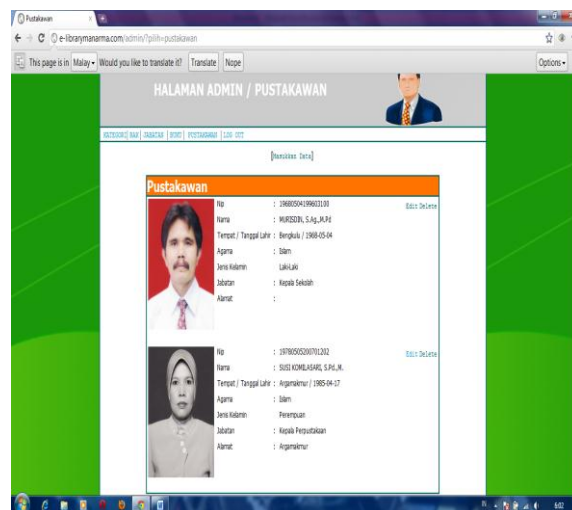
Pustakawan

e-librarymanarma.com/admin/?pilih=pustakawan

This page is in Malay Would you like to translate it? Translate Nope Options

HALAMAN ADMIN / PUSTAKAWAN

KATEGORI BAR | JABATAN | BUKU | PUSTAKAWAN | LOG OUT

[Tambahkan Data]

Pustakawan

| | | |
|---|---|---|
| Nip | : | 196805041996031001 |
| Nama | : | MURSIDIN, S.Ag.,M.Pd |
| Tempat / Tanggal Lahir | : | Bengkulu / 1968-05-04 |
| Agama | : | Islam |
| Jenis Kelamin | : | Laki-Laki |
| Jabatan | : | Kepala Sekolah |
| Alamat | : | |

Edit Delete

| | | |
|---|---|---|
| Nip | : | 197805052007012002 |
| Nama | : | SUSI KOMILASARI, S.Pd.,M. |
| Tempat / Tanggal Lahir | : | Argamakmur / 1985-04-17 |
| Agama | : | Islam |
| Jenis Kelamin | : | Perempuan |
| Jabatan | : | Kepala Perpustakaan |
| Alamat | : | Argamakmur |

Edit Delete

6:02